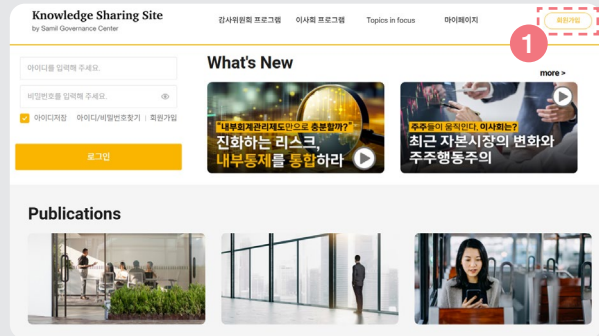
Knowledge Sharing Site
by Samil Governance Center

감사위원회 프로그램　이사회 프로그램　Topics in focus　마이페이지　회원가입

1

아이디를 입력해 주세요.

비밀번호를 입력해 주세요.

아이디저장　아이디/비밀번호찾기 | 회원가입

로그인

What's New

more >

"내부회계관리제도만으로 충분할까?"
진화하는 리스크,
내부통제를 통합하라

주주들이 움직인다. 이사회는?
최근 자본시장의 변화와
주주행동주의

Publications